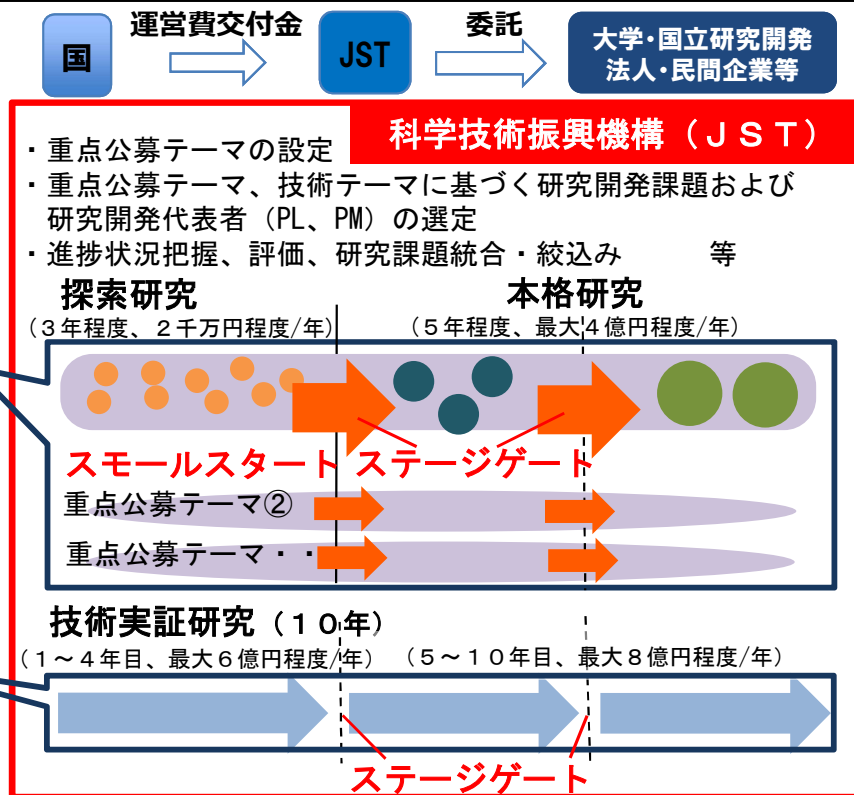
国

運営費交付金

JST

委託

大学・国立研究開発法人・民間企業等

科学技術振興機構（ＪＳＴ）

・重点公募テーマの設定
・重点公募テーマ、技術テーマに基づく研究開発課題および研究開発代表者（PL、PM）の選定
・進捗状況把握、評価、研究課題統合・絞込み　等

探索研究
（３年程度、２千万円程度/年）

本格研究
（５年程度、最大４億円程度/年）

スモールスタート

ステージゲート

重点公募テーマ②

重点公募テーマ・・

技術実証研究（１０年）
（１～４年目、最大６億円程度/年）

（５～１０年目、最大８億円程度/年）

ステージゲート